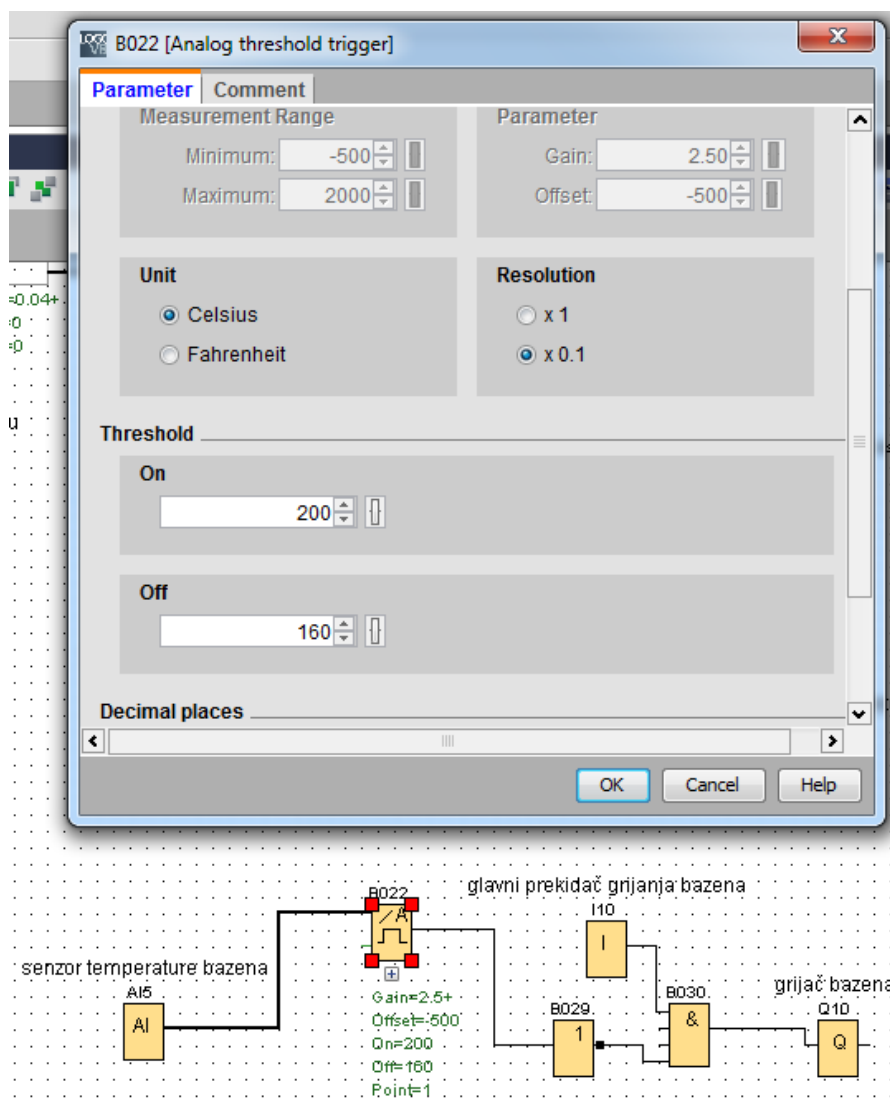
B022 [Analog threshold trigger]

Parameter | Comment

Measurement Range
Minimum: -500
Maximum: 2000

Parameter
Gain: 2.50
Offset: -500

Unit
Celsius
Fahrenheit

Resolution
x 1
x 0.1

Threshold

On
200

Off
160

Decimal places

OK | Cancel | Help

=0.04+
0
0
u

glavni prekidač grijanja bazena
I10
I

B022
senzor temperature bazena
AI5
AI

Gain=2.5+
Offset=-500
On=200
Off=160
Point=1

B029
1

B030
&

grijač bazena
Q10
Q